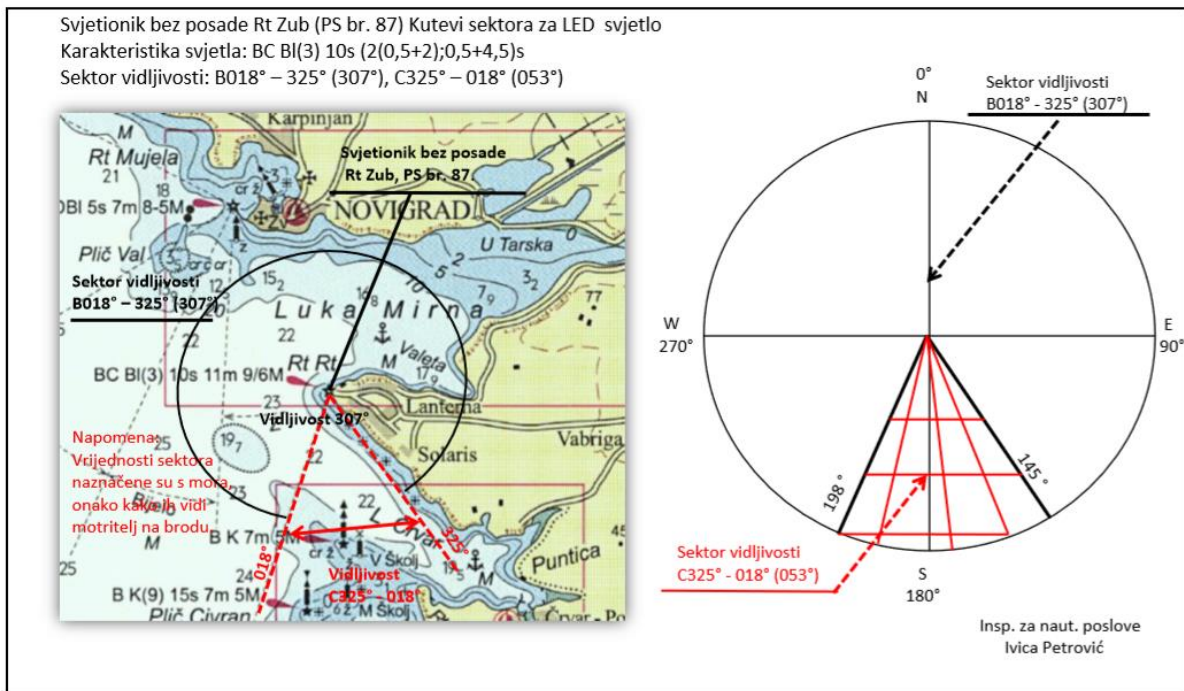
Svjetionik bez posade Rt Zub (PS br. 87) Kutevi sektora za LED svjetlo
Karakteristika svjetla: BC Bl(3) 10s (2(0,5+2);0,5+4,5)s
Sektor vidljivosti: B018° – 325° (307°), C325° – 018° (053°)

Karpinjan
M
Rt Mujela
21
18
Bl 5s 7m 8-5M
Svjetionik bez posade
Rt Zub, PS br. 87
NOVIGRAD
U Tarska
Plič Val
Sektor vidljivosti
B018° – 325° (307°)
15
Luka Mirna
22
Rt Rt
Valeta
BC Bl(3) 10s 11m 9/6M
Lanterna
Vidljivost 307°
23
Napomena:
Vrijednosti sektora naznačene su s mora, onako kako ih vidi motritelj na brodu.
Solaris
Vabriga
22
M
B K 7m 5M
018°
325°
Vidljivost
C325° – 018°
V Školj
Puntica
25
24
B K(9) 15s 7m 5M
M Školj
Plič Civran

0°
N
Sektor vidljivosti
B018° - 325° (307°)
W
270°
E
90°
198 °
145 °
Sektor vidljivosti
C325° - 018° (053°)
S
180°
Insp. za naut. poslove
Ivica Petrović